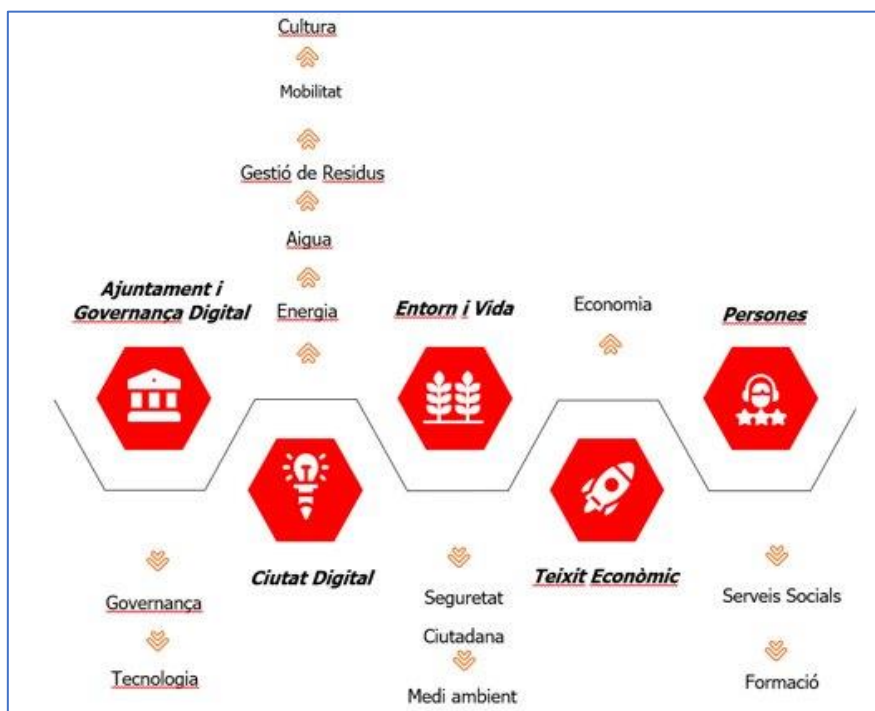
Cultura

Mobilitat

Gestió de Residus

Aigua

Energia

Ajuntament i Governança Digital

Entorn i Vida

Economia

Persones

Ciutat Digital

Teixit Econòmic

Governança

Tecnologia

Seguretat Ciutadana

Medi ambient

Serveis Socials

Formació